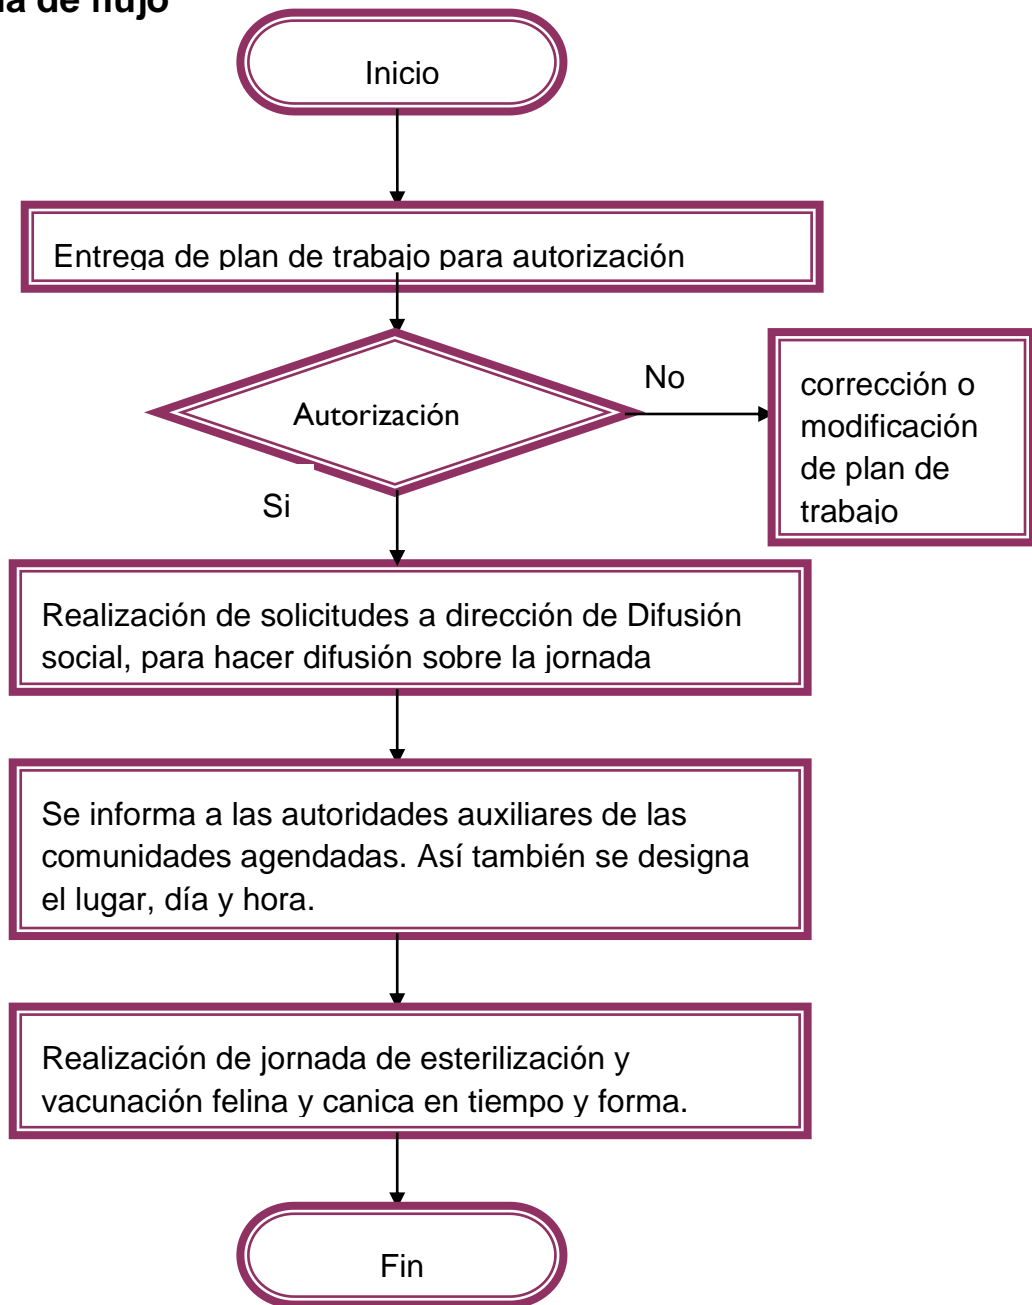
a de flujo

Inicio

Entrega de plan de trabajo para autorización

Autorización

No

corrección o modificación de plan de trabajo

Si

Realización de solicitudes a dirección de Difusión social, para hacer difusión sobre la jornada

Se informa a las autoridades auxiliares de las comunidades agendadas. Así también se designa el lugar, día y hora.

Realización de jornada de esterilización y vacunación felina y canica en tiempo y forma.

Fin